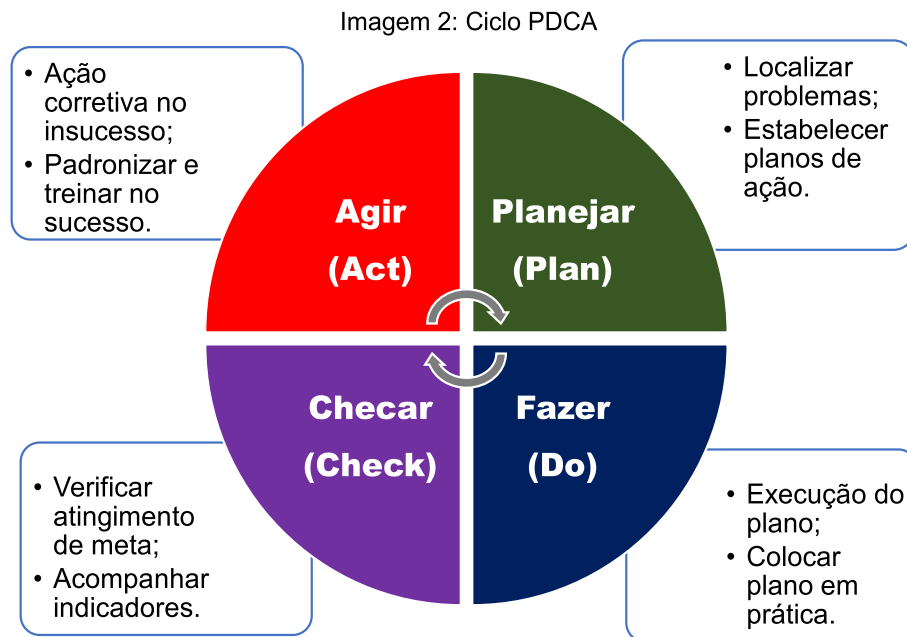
Imagem 2: Ciclo PDCA

• Ação corretiva no insucesso;
• Padronizar e treinar no sucesso.

• Localizar problemas;
• Estabelecer planos de ação.

Agir
(Act)

Planejar
(Plan)

Checar
(Check)

Fazer
(Do)

• Verificar atingimento de meta;
• Acompanhar indicadores.

• Execução do plano;
• Colocar plano em prática.